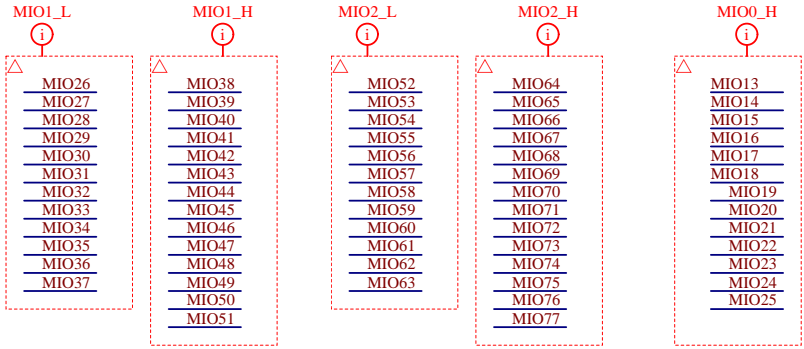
MIO1_L
i
MIO26
MIO27
MIO28
MIO29
MIO30
MIO31
MIO32
MIO33
MIO34
MIO35
MIO36
MIO37

MIO1_H
i
MIO38
MIO39
MIO40
MIO41
MIO42
MIO43
MIO44
MIO45
MIO46
MIO47
MIO48
MIO49
MIO50
MIO51

MIO2_L
i
MIO52
MIO53
MIO54
MIO55
MIO56
MIO57
MIO58
MIO59
MIO60
MIO61
MIO62
MIO63

MIO2_H
i
MIO64
MIO65
MIO66
MIO67
MIO68
MIO69
MIO70
MIO71
MIO72
MIO73
MIO74
MIO75
MIO76
MIO77

MIO0_H
i
MIO13
MIO14
MIO15
MIO16
MIO17
MIO18
MIO19
MIO20
MIO21
MIO22
MIO23
MIO24
MIO25